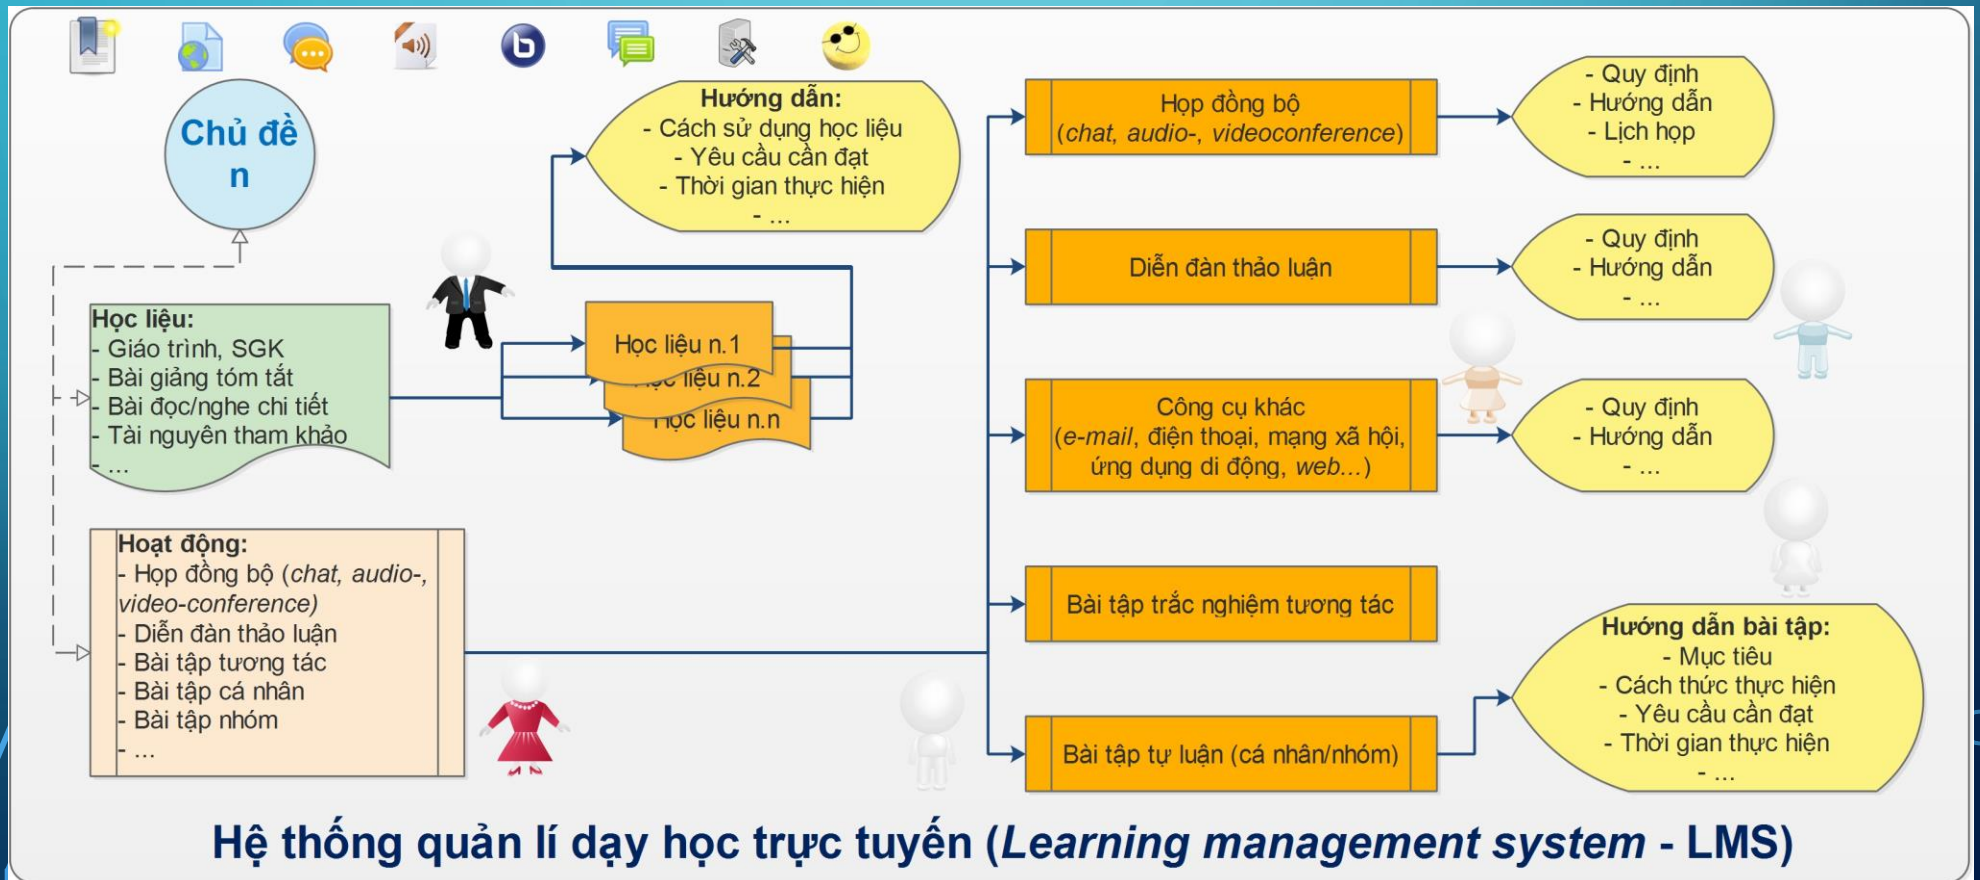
Chủ đề n

Hướng dẫn:
- Cách sử dụng học liệu
- Yêu cầu cần đạt
- Thời gian thực hiện
- ...

Học liệu:
- Giáo trình, SGK
- Bài giảng tóm tắt
- Bài đọc/nghe chi tiết
- Tài nguyên tham khảo
- ...

Học liệu n.1
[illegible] liệu n.2
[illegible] liệu n.n

Hoạt động:
- Họp đồng bộ (chat, audio-, video-conference)
- Diễn đàn thảo luận
- Bài tập tương tác
- Bài tập cá nhân
- Bài tập nhóm
- ...

Họp đồng bộ (chat, audio-, videoconference)

- Quy định
- Hướng dẫn
- Lịch họp
- ...

Diễn đàn thảo luận

- Quy định
- Hướng dẫn
- ...

Công cụ khác (e-mail, điện thoại, mạng xã hội, ứng dụng di động, web...)

- Quy định
- Hướng dẫn
- ...

Bài tập trắc nghiệm tương tác

Bài tập tự luận (cá nhân/nhóm)

Hướng dẫn bài tập:
- Mục tiêu
- Cách thức thực hiện
- Yêu cầu cần đạt
- Thời gian thực hiện
- ...

Hệ thống quản lí dạy học trực tuyến (Learning management system - LMS)